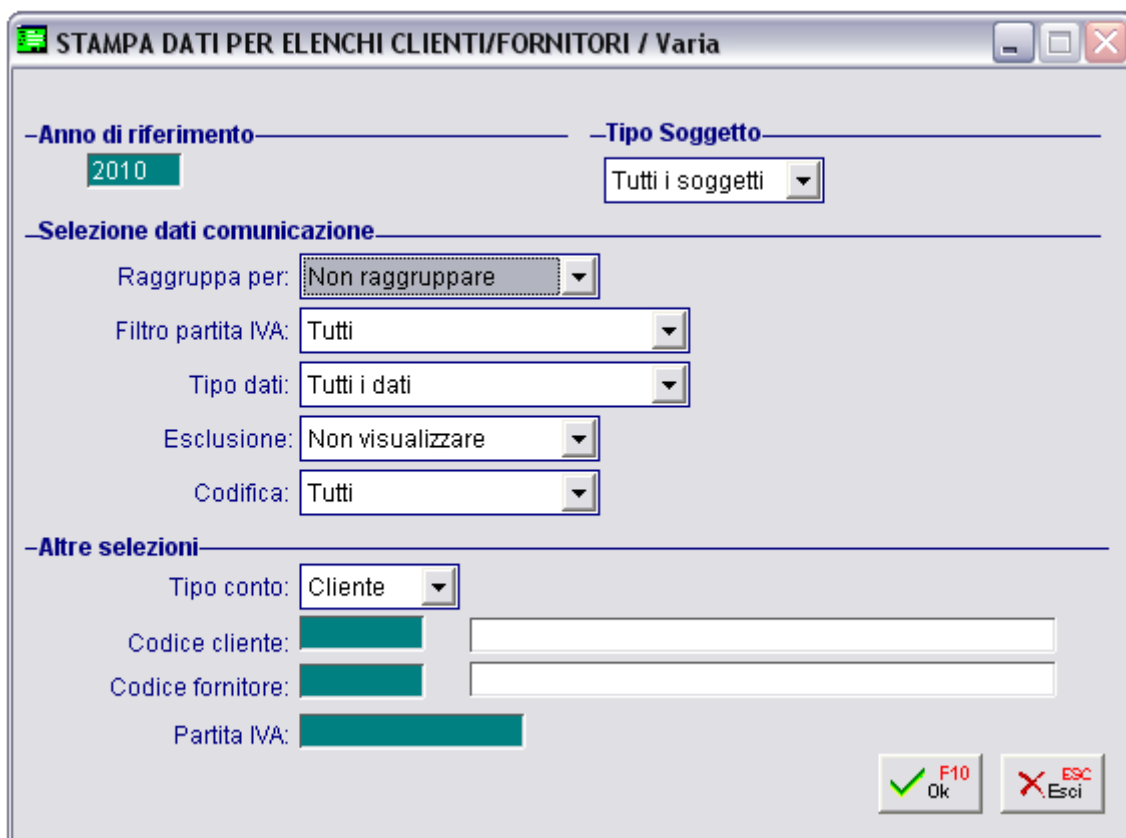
STAMPA DATI PER ELENCHI CLIENTI/FORNITORI / Varia

Anno di riferimento
2010

Tipo Soggetto
Tutti i soggetti

Selezione dati comunicazione
Raggruppa per: Non raggruppare
Filtro partita IVA: Tutti
Tipo dati: Tutti i dati
Esclusione: Non visualizzare
Codifica: Tutti

Altre selezioni
Tipo conto: Cliente
Codice cliente:
Codice fornitore:
Partita IVA:

F10 Ok
ESC Esci